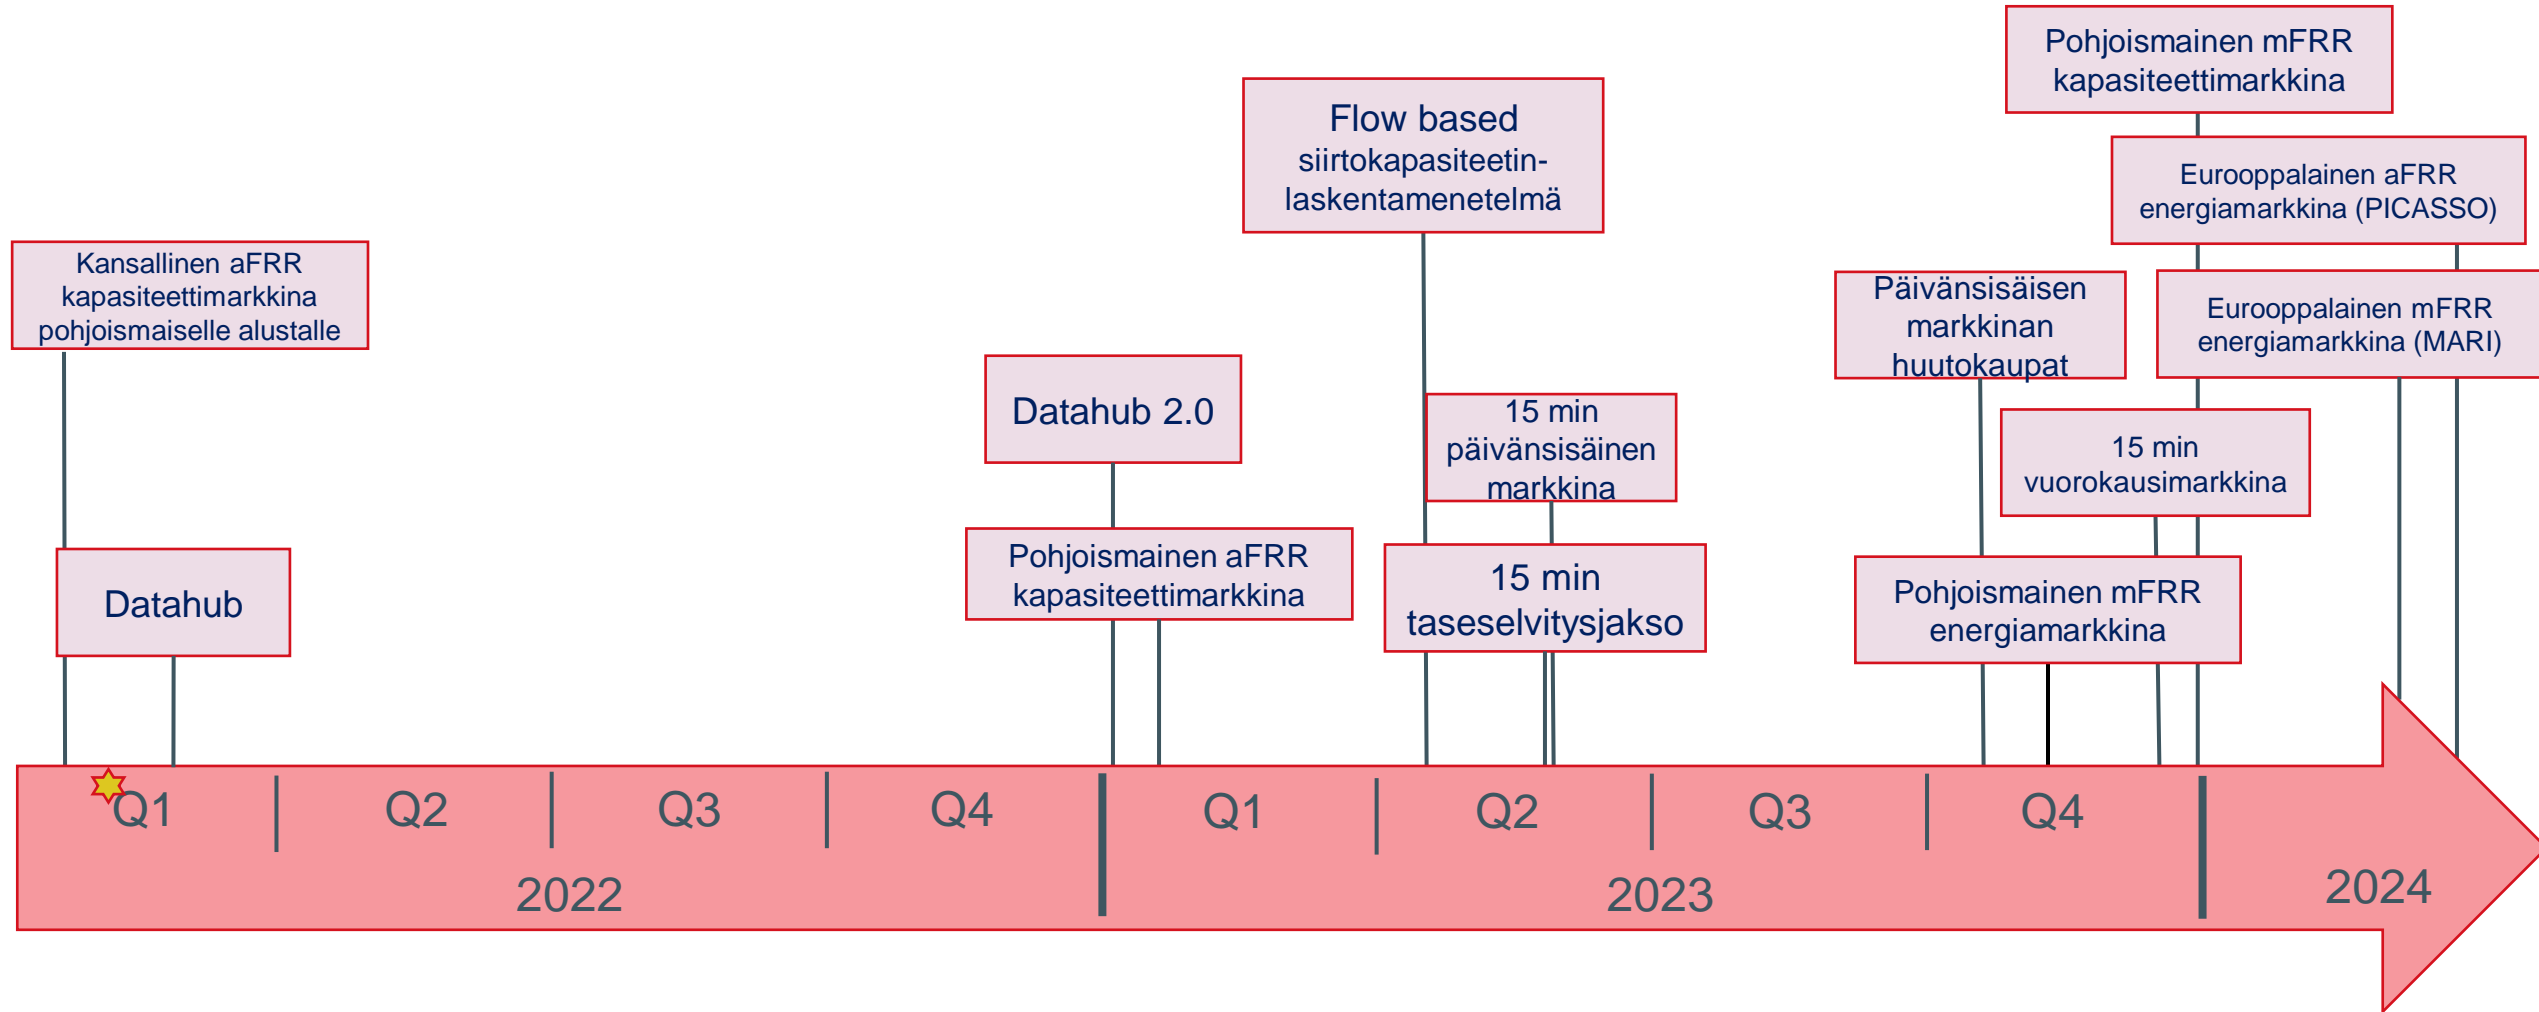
Pohjoismainen mFRR kapasiteettimarkkina

Flow based siirtokapasiteetinlaskentamenetelmä

Eurooppalainen aFRR energiamarkkina (PICASSO)

Kansallinen aFRR kapasiteettimarkkina pohjoismaiselle alustalle

Päivänsisäisen markkinan huutokaupat

Eurooppalainen mFRR energiamarkkina (MARI)

Datahub 2.0

15 min päivänsisäinen markkina

15 min vuorokausimarkkina

Pohjoismainen aFRR kapasiteettimarkkina

15 min taseselvitysjakso

Pohjoismainen mFRR energiamarkkina

Datahub

Q1 Q2 Q3 Q4 Q1 Q2 Q3 Q4

2022

2023

2024